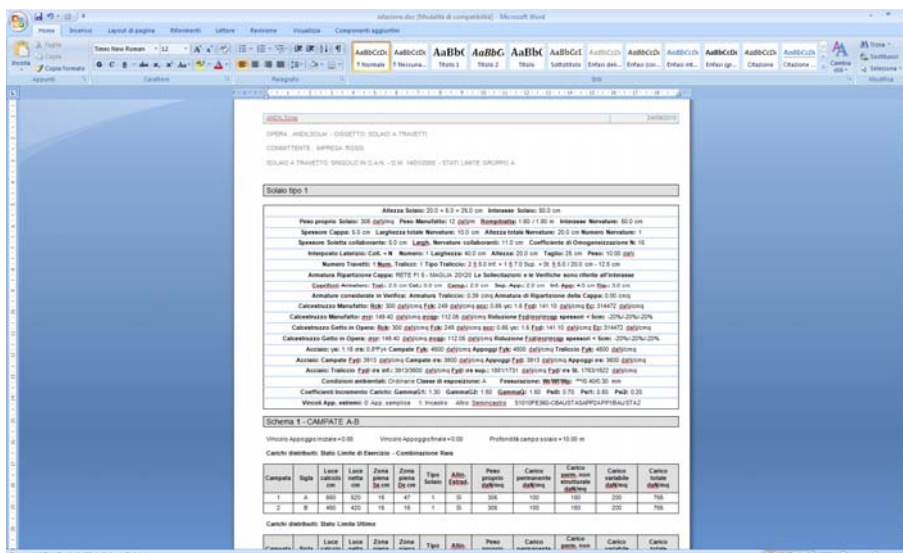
solaione.doc [Modalità di compatibilità] - Microsoft Word

Home | Inserisci | Layout di pagina | Riferimenti | Lettere | Revisione | Visualizza | Componenti aggiuntivi

Taglia | Copia | Incolla | Copia formato | Appunti | Times New Roman | 12 | Carattere | Paragrafo | AaBbCcDc | AaBbCcDc | AaBbC | AaBbC | AaBbC | AaBbCcI | ¶ Normale | ¶ Nessuna... | Titolo 1 | Titolo 2 | Titolo | Sottotitolo | Enfasi deli... | Enfasi cor... | Enfasi int... | Enfasi (gr... | Citazione | Citazione ... | Cambia stili | Stili | Trova | Sostituisci | Seleziona | Modifica

ANDILSolai | 24/09/2010

OPERA : ANDILSOLAI - OGGETTO: SOLAIO A TRAVETTI

COMMITTENTE : IMPRESA ROSSI

SOLAIO A TRAVETTO: SINGOLO IN C.A.N. - D.M. 14/01/2008 - STATI LIMITE GRUPPO A

Solaio tipo 1

Altezza Solaio: 20.0 + 5.0 = 25.0 cm Interasse Solaio: 50.0 cm
Peso proprio Solaio: 306 daN/mq Peso Manufatto: 12 daN/m Rompitratta: 1.60 / 1.60 m Interasse Nervature: 50.0 cm
Spessore Cappa: 5.0 cm Larghezza totale Nervature: 10.0 cm Altezza totale Nervature: 20.0 cm Numero Nervature: 1
Spessore Soletta collaborante: 5.0 cm Largh. Nervature collaboranti: 11.0 cm Coefficiente di Omogeneizzazione N: 15
Interposto Laterizio: Cod. = N Numero: 1 Larghezza: 40.0 cm Altezza: 20.0 cm Taglio: 25 cm Peso: 10.00 daN
Numero Travetti: 1 Num. Traliccio: 1 Tipo Traliccio: 2 ∅ 5.0 Inf. + 1 ∅ 7.0 Sup. + St. ∅ 5.0 / 20.0 cm - 12.5 cm
Armatura Ripartizione Cappa: RETE FI 6 - MAGLIA 20X20 Le Sollecitazioni e le Verifiche sono riferite all'interasse
Coefficienti Armature: Trali: 2.0 cm Cetu: 5.0 cm Compr: 2.0 cm Sup. Appo: 2.0 cm Inf. App: 4.5 cm Ripr: 3.0 cm
Armature considerate in Verifica: Armatura Traliccio: 0.39 cmq Armatura di Ripartizione della Cappa: 0.00 cmq
Calcestruzzo Manufatto: Rck: 500 daN/cmq Fck: 249 daN/cmq eccc: 0.85 γc: 1.6 Fcd: 141.10 daN/cmq Ec: 314472 daN/cmq
Calcestruzzo Manufatto: σcr: 149.40 daN/cmq σcqp: 112.05 daN/cmq Riduzione Fcd/resistenza spessori < 5cm: -20%/-20%/-20%
Calcestruzzo Getto in Opera: Rck: 300 daN/cmq Fck: 249 daN/cmq eccc: 0.85 γc: 1.6 Fcd: 141.10 daN/cmq Ec: 314472 daN/cmq
Calcestruzzo Getto in Opera: σcr: 149.40 daN/cmq σcqp: 112.05 daN/cmq Riduzione Fcd/resistenza spessori < 5cm: -20%/-20%/-20%
Acciaio: γs: 1.15 σs: 0.8*Fyk Campate Fyk: 4500 daN/cmq Appoggi Fyk: 4500 daN/cmq Traliccio Fyk: 4500 daN/cmq
Acciaio: Campate Fyd: 3913 daN/cmq Campate σs: 3600 daN/cmq Appoggi Fyd: 3913 daN/cmq Appoggi σs: 3600 daN/cmq
Acciaio: Traliccio Fyd σs inf.: 3913/3600 daN/cmq Fyd σs sup.: 1551/1731 daN/cmq Fyd σs St.: 1763/1622 daN/cmq
Condizioni ambientali: Ordinarie Classe di esposizione: A Fessurazione: W/Wlim: **0.40/0.30 mm
Coefficienti Incremento Carichi: GammaG1: 1.30 GammaG2: 1.50 GammaQ: 1.50 PsiO: 0.70 Psi1: 0.50 Psi2: 0.30
Vincoli App. estremi: 0: App. semplice 1: Incastro Altro: Semincastro S1010FE360-CBAUSTASAPPZAPP1BAUSTA2

Schema 1 - CAMPATE A-B

Vincolo Appoggio iniziale = 0.00 Vincolo Appoggio finale = 0.00 Profondità campo solaio = 10.00 m

Carichi distribuiti: Stato Limite di Esercizio - Combinazione Rara

| Campata | Sigla | Luce calcolo cm | Luce netta cm | Zona piena Sx cm | Zona piena Dx cm | Tipo Solaio | Allin. Estrad. | Peso proprio daN/mq | Carico permanente daN/mq | Carico perm. non strutturale daN/mq | Carico variabile daN/mq | Carico totale daN/mq |
|---|---|---|---|---|---|---|---|---|---|---|---|---|
| 1 | A | 660 | 620 | 16 | 47 | 1 | Si | 306 | 100 | 160 | 200 | 766 |
| 2 | B | 460 | 420 | 16 | 16 | 1 | Si | 306 | 100 | 160 | 200 | 766 |

Carichi distribuiti: Stato Limite Ultimo

| Campata | Sigla | Luce calcolo | Luce netta | Zona piena | Zona piena | Tipo | Allin. | Peso proprio | Carico permanente | Carico perm. non | Carico variabile | Carico totale |
|---|---|---|---|---|---|---|---|---|---|---|---|---|